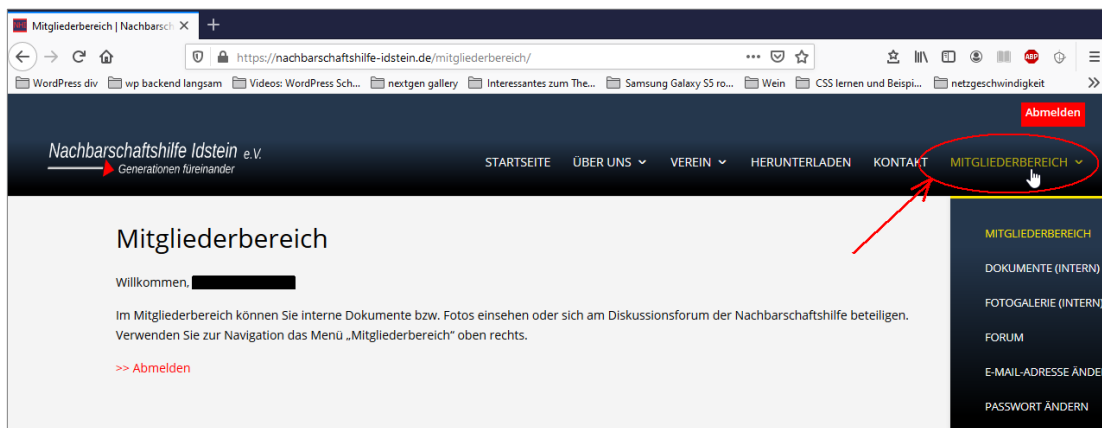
Mitgliederbereich | Nachbarsch

https://nachbarschaftshilfe-idstein.de/mitgliederbereich/

WordPress div | wp backend langsam | Videos: WordPress Sch... | nextgen gallery | Interessantes zum The... | Samsung Galaxy S5 ro... | Wein | CSS lernen und Beispi... | netzgeschwindigkeit

Abmelden

Nachbarschaftshilfe Idstein e.V.
Generationen füreinander

STARTSEITE | ÜBER UNS | VEREIN | HERUNTERLADEN | KONTAKT | MITGLIEDERBEREICH

Mitgliederbereich

Willkommen, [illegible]

Im Mitgliederbereich können Sie interne Dokumente bzw. Fotos einsehen oder sich am Diskussionsforum der Nachbarschaftshilfe beteiligen. Verwenden Sie zur Navigation das Menü „Mitgliederbereich“ oben rechts.

>> Abmelden

MITGLIEDERBEREICH
DOKUMENTE (INTERN)
FOTOGALERIE (INTERN)
FORUM
E-MAIL-ADRESSE ÄNDE
PASSWORT ÄNDERN